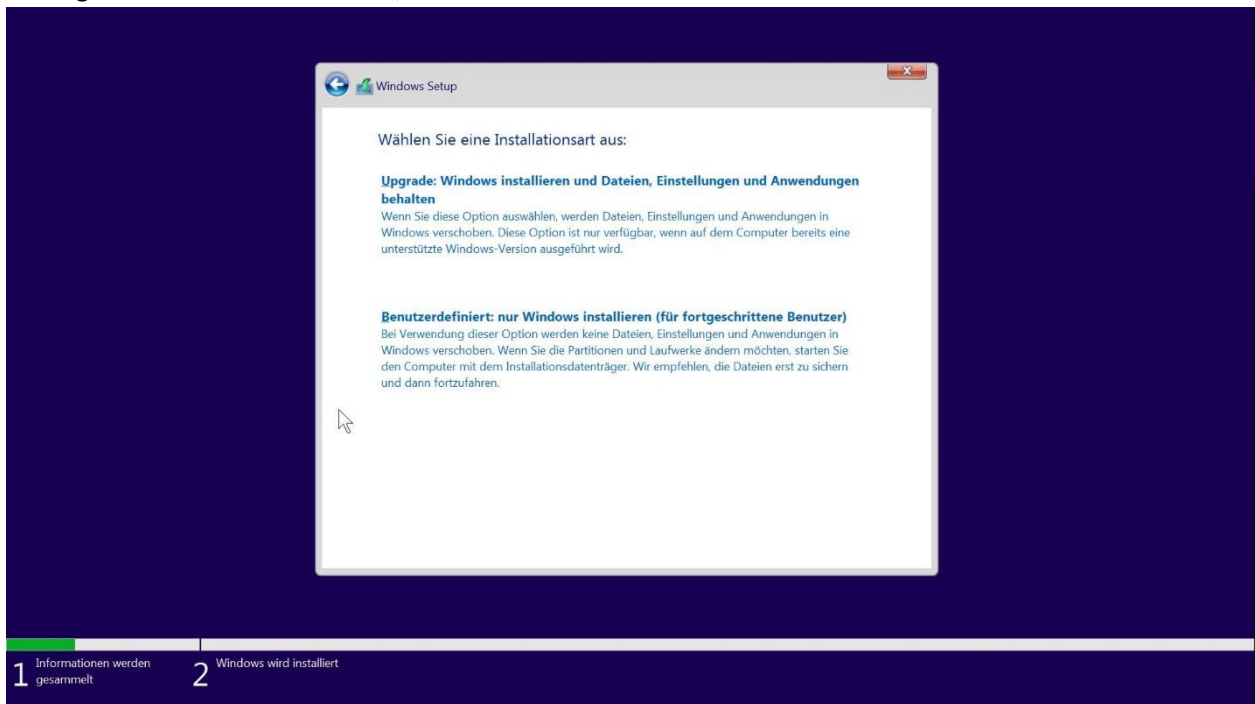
Windows Setup

Wählen Sie eine Installationsart aus:

Upgrade: Windows installieren und Dateien, Einstellungen und Anwendungen behalten
Wenn Sie diese Option auswählen, werden Dateien, Einstellungen und Anwendungen in Windows verschoben. Diese Option ist nur verfügbar, wenn auf dem Computer bereits eine unterstützte Windows-Version ausgeführt wird.

Benutzerdefiniert: nur Windows installieren (für fortgeschrittene Benutzer)
Bei Verwendung dieser Option werden keine Dateien, Einstellungen und Anwendungen in Windows verschoben. Wenn Sie die Partitionen und Laufwerke ändern möchten, starten Sie den Computer mit dem Installationsdatenträger. Wir empfehlen, die Dateien erst zu sichern und dann fortzufahren.

1 Informationen werden gesammelt

2 Windows wird installiert